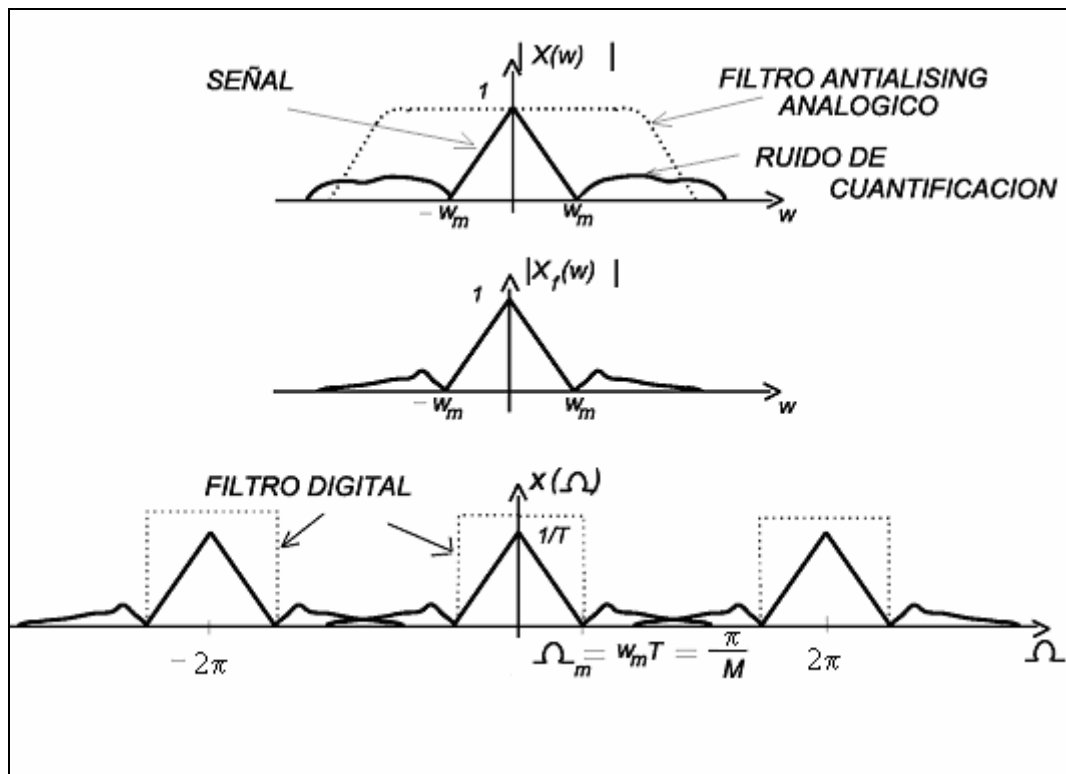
$|X(w)|$

SEÑAL

1

FILTRO ANTIALISING ANALOGICO

RUIDO DE CUANTIFICACION

$-w_m$

$w_m$

$w$

$|X_f(w)|$

1

$-w_m$

$w_m$

$w$

FILTRO DIGITAL

$x(\Omega)$

$1/T$

$-2\pi$

$\Omega_m = w_m T = \frac{\pi}{M}$

$2\pi$

$\Omega$